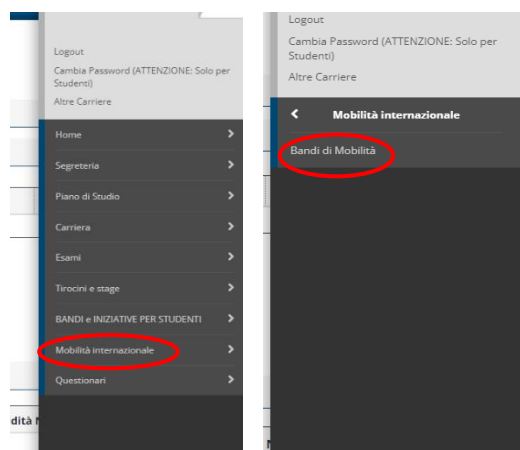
Logout
Cambia Password (ATTENZIONE: Solo per Studenti)
Altre Carriere

Home
Segreteria
Piano di Studio
Carriera
Esami
Tirocini e stage
BANDI e INIZIATIVE PER STUDENTI
Mobilità internazionale
Questionari

dità I

Logout
Cambia Password (ATTENZIONE: Solo per Studenti)
Altre Carriere

Mobilità internazionale
Bandi di Mobilità